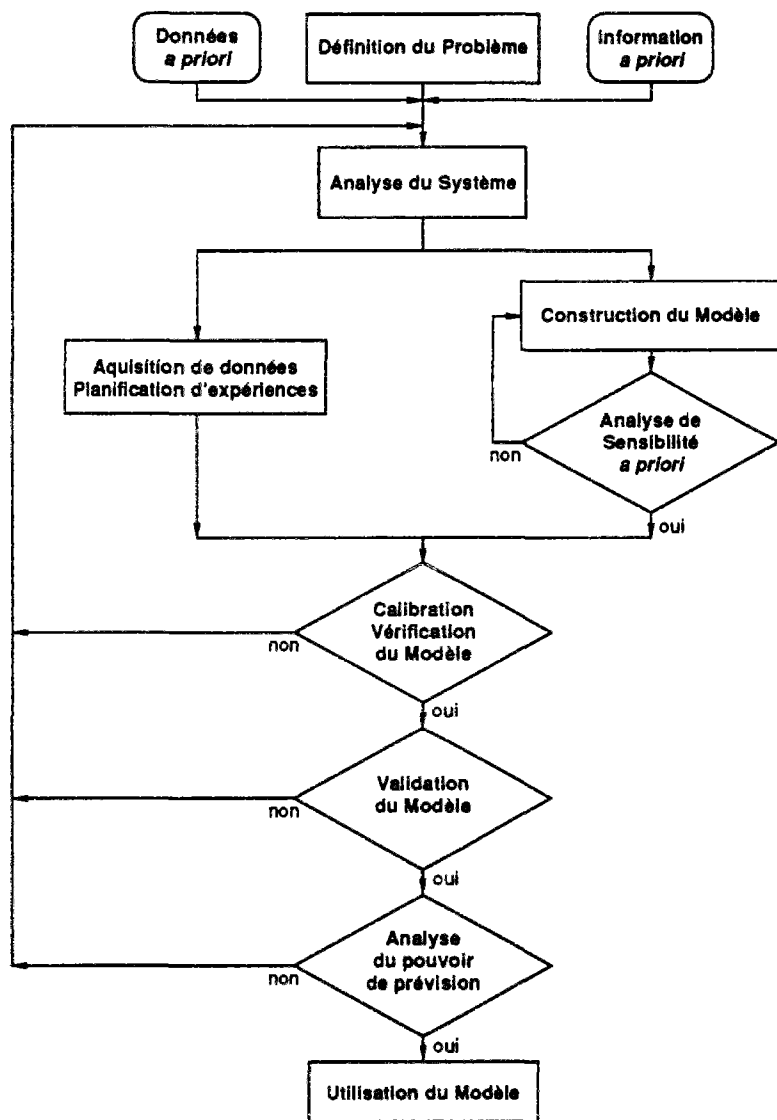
Données
*a priori*

Définition du Problème

Information
*a priori*

Analyse du Système

Construction du Modèle

Aquisition de données
Planification d'expériences

Analyse de Sensibilité
*a priori*

non

oui

Calibration
Vérification
du Modèle

non

oui

Validation
du Modèle

non

oui

Analyse
du pouvoir
de prévision

non

oui

Utilisation du Modèle